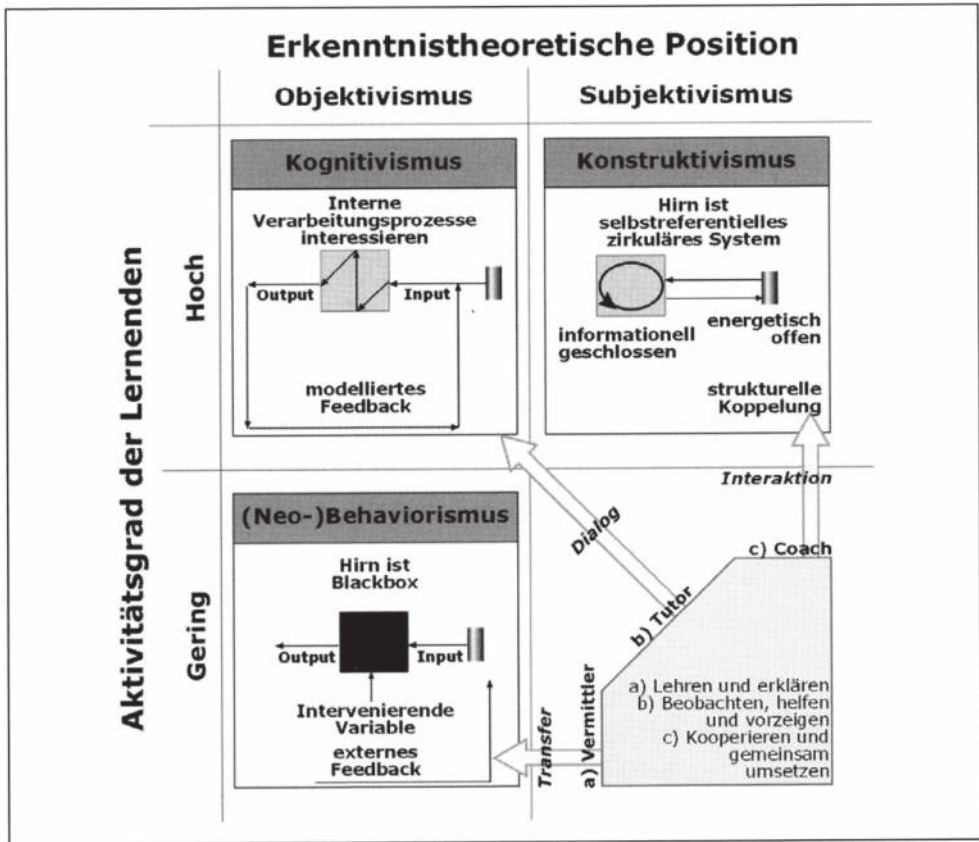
Erkenntnistheoretische Position

Objektivismus

Subjektivismus

Aktivitätsgrad der Lernenden

Hoch

Kognitivismus

Interne Verarbeitungsprozesse interessieren

Output

Input

modelliertes Feedback

Konstruktivismus

Hirn ist selbstreferentielles zirkuläres System

informationell geschlossen

energetisch offen

strukturelle Koppelung

Interaktion

Gering

(Neo-)Behaviorismus

Hirn ist Blackbox

Output

Input

Intervenierende Variable

externes Feedback

Dialog

c) Coach

b) Tutor

a) Vermittler

Transfer

a) Lehren und erklären
b) Beobachten, helfen und vorzeigen
c) Kooperieren und gemeinsam umsetzen